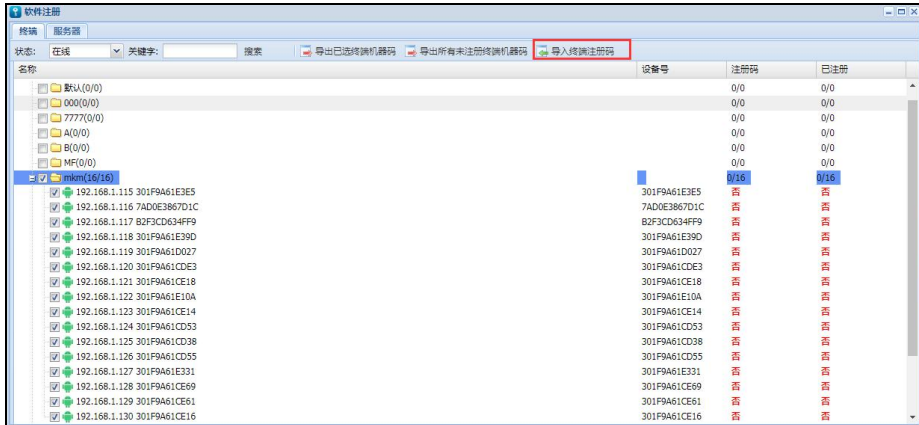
软件注册

终端 服务器

状态: 在线 关键字: 搜索 导出已选终端机器码 导出所有未注册终端机器码 导入终端注册码

| 名称 | 设备号 | 注册码 | 已注册 |
|---|---|---|---|
| 默认(0/0) | | 0/0 | 0/0 |
| 000(0/0) | | 0/0 | 0/0 |
| 7777(0/0) | | 0/0 | 0/0 |
| A(0/0) | | 0/0 | 0/0 |
| B(0/0) | | 0/0 | 0/0 |
| MF(0/0) | | 0/0 | 0/0 |
| mkm(16/16) | | 0/16 | 0/16 |
| 192.168.1.115 301F9A61E3E5 | 301F9A61E3E5 | 否 | 否 |
| 192.168.1.116 7AD0E3867D1C | 7AD0E3867D1C | 否 | 否 |
| 192.168.1.117 B2F3CD634FF9 | B2F3CD634FF9 | 否 | 否 |
| 192.168.1.118 301F9A61E39D | 301F9A61E39D | 否 | 否 |
| 192.168.1.119 301F9A61D027 | 301F9A61D027 | 否 | 否 |
| 192.168.1.120 301F9A61CDE3 | 301F9A61CDE3 | 否 | 否 |
| 192.168.1.121 301F9A61CE18 | 301F9A61CE18 | 否 | 否 |
| 192.168.1.122 301F9A61E10A | 301F9A61E10A | 否 | 否 |
| 192.168.1.123 301F9A61CE14 | 301F9A61CE14 | 否 | 否 |
| 192.168.1.124 301F9A61CD53 | 301F9A61CD53 | 否 | 否 |
| 192.168.1.125 301F9A61CD38 | 301F9A61CD38 | 否 | 否 |
| 192.168.1.126 301F9A61CD55 | 301F9A61CD55 | 否 | 否 |
| 192.168.1.127 301F9A61E331 | 301F9A61E331 | 否 | 否 |
| 192.168.1.128 301F9A61CE69 | 301F9A61CE69 | 否 | 否 |
| 192.168.1.129 301F9A61CE61 | 301F9A61CE61 | 否 | 否 |
| 192.168.1.130 301F9A61CE16 | 301F9A61CE16 | 否 | 否 |